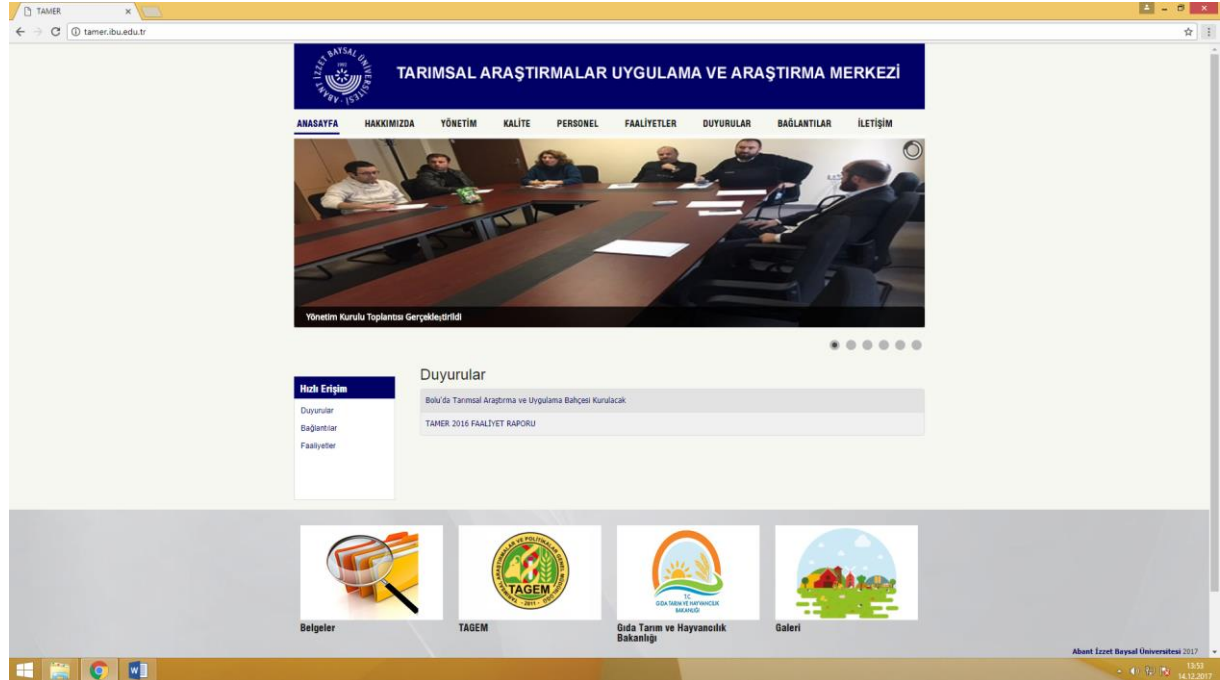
TAMER

tamer.ibu.edu.tr

ABANT İZZET BAYSAL ÜNİVERSİTESİ 1992

TARIMSAL ARAŞTIRMALAR UYGULAMA VE ARAŞTIRMA MERKEZİ

ANASAYFA HAKKIMIZDA YÖNETİM KALİTE PERSONEL FAALİYETLER DUYURULAR BAĞLANTILAR İLETİŞİM

Yönetim Kurulu Toplantısı Gerçekleştirildi

Hızlı Erişim

Duyurular
Bağlantılar
Faaliyetler

Duyurular

Bolu'da Tarımsal Araştırma ve Uygulama Bahçesi Kurulacak

TAMER 2016 FAALİYET RAPORU

TAGEM 2011

T.C. GIDA TARIM VE HAYVANCILIK BAKANLIĞI

Belgeler

TAGEM

Gıda Tarım ve Hayvancılık Bakanlığı

Galeri

Abant İzzet Baysal Üniversitesi 2017

13:53
14.12.2017